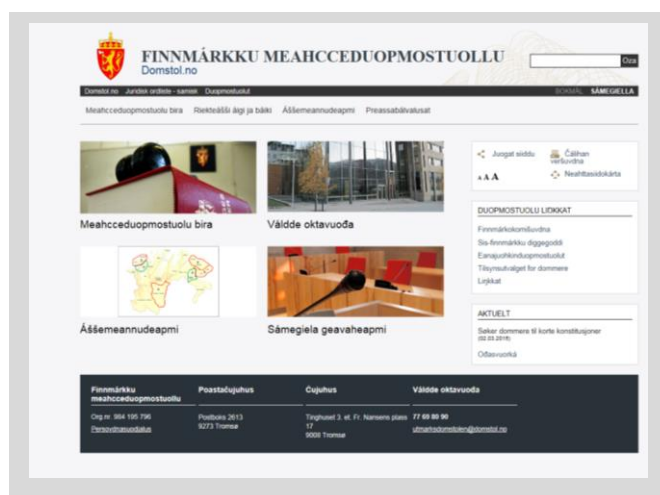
FINNMÁRKKU MEAHCCEDUOPMOSTUOLLU
Domstol.no

Oza

Domstol.no Juridisk ordliste - samisk Duopmostuolut

BOKMÅL SÁMEGIELLA

Meahcceduopmostuolu bira Riekteášši ágí ja báiki Áššemeannudeapmi Preassabálvalusat

Meahcceduopmostuolu bira

Válddе oktavuođa

Áššemeannudeapmi

Sámegiela geavaheapmi

Juogat siiddu Čálihan varšovdna
A A A Neahttasiidokárta

DUOPMOSTUOLU LIŊKKAT
Finnmárkokomišuvdna
Sis-finnmárkku diggegoddi
Eanajuohkinduopmostuolut
Tilsynsutvalget for dommere
Liŋkkat

AKTUELT
Søker dommere til korte konstitusjoner
(02.03.2018)
Ođđasvuorká

Finnmárkku meahcceduopmostuollu
Org.nr. 984 195 796
Persovdnasuodjalus

Poastačujuhus
Postboks 2613
9273 Tromsø

Čujuhus
Tinghuset 3. et. Fr. Nansens plass 17
9008 Tromsø

Válddе oktavuođa
77 69 89 90
utmarksdomstolen@domstol.no